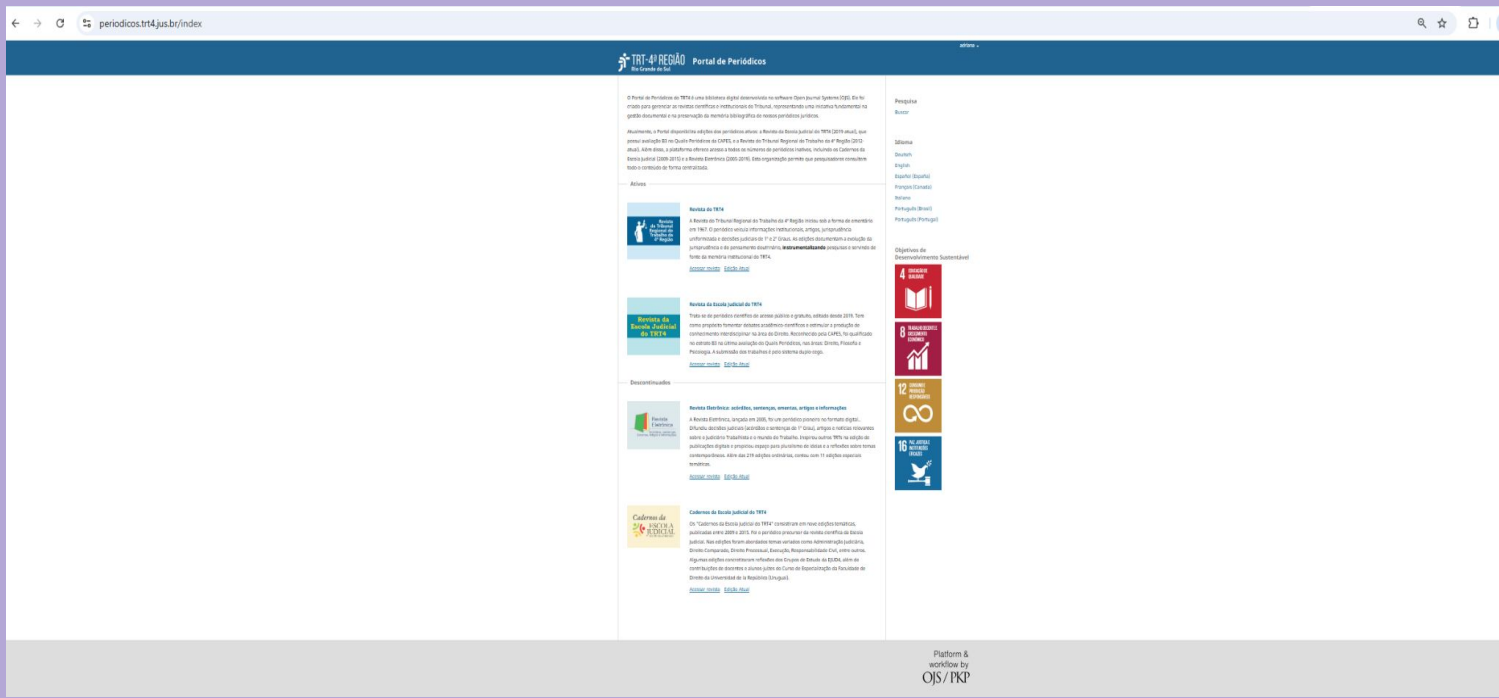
periodicos.trt4.jus.br/index

TRT-4ª REGIÃO Rio Grande do Sul Portal de Periódicos

O Portal de Periódicos do TRT4 é uma biblioteca digital desenvolvida no software Open Journal Systems (OJS). Ele foi criado para gerenciar as revistas científicas e institucionais do Tribunal, representando uma iniciativa fundamental na gestão documental e na preservação da memória bibliográfica de nossos periódicos jurídicos.

Atualmente, o Portal disponibiliza edições dos periódicos ativos: a Revista da Escola Judicial do TRT4 (2019-atual), que possui avaliação B3 no Qualis Periódicos da CAPES, e a Revista do Tribunal Regional do Trabalho da 4ª Região (1972-atual). Além disso, a plataforma oferece acesso a todos os números de periódicos inativos, incluindo os Cadernos da Escola Judicial (2009-2015) e a Revista Eletrônica (2005-2019). Esta organização permite que pesquisadores consultem todo o conteúdo de forma centralizada.

Ativos

Revista do TRT4
A Revista do Tribunal Regional do Trabalho da 4ª Região iniciou sob a forma de ementário em 1967. O periódico veicula informações institucionais, artigos, jurisprudência uniformizada e decisões judiciais de 1º e 2º Graus. As edições documentam a evolução da jurisprudência e do pensamento doutrinário, instrumentalizando pesquisas e servindo de fonte da memória institucional do TRT4.
Acessar revista Edição Atual

Revista da Escola Judicial do TRT4
Trata-se de periódico científico de acesso público e gratuito, editado desde 2019. Tem como propósito fomentar debates acadêmico-científicos e estimular a produção de conhecimento interdisciplinar na área do Direito. Reconhecido pela CAPES, foi qualificado no estrato B3 na última avaliação do Qualis Periódicos, nas áreas: Direito, Filosofia e Psicologia. A submissão dos trabalhos é pelo sistema duplo-cego.
Acessar revista Edição Atual

Descontinuados

Revista Eletrônica: acórdãos, sentenças, ementas, artigos e informações
A Revista Eletrônica, lançada em 2005, foi um periódico pioneiro no formato digital. Difundiu decisões judiciais (acórdãos e sentenças de 1º Grau), artigos e notícias relevantes sobre o Judiciário Trabalhista e o mundo do Trabalho. Inspirou outros TRTs na edição de publicações digitais e propiciou espaço para pluralismo de ideias e a reflexões sobre temas contemporâneos. Além das 219 edições ordinárias, contou com 11 edições especiais temáticas.
Acessar revista Edição Atual

Cadernos da Escola Judicial do TRT4
Os "Cadernos da Escola Judicial do TRT4" consistiram em nove edições temáticas, publicadas entre 2009 e 2015. Foi o periódico precursor da revista científica da Escola Judicial. Nas edições foram abordados temas variados como Administração Judiciária, Direito Comparado, Direito Processual, Execução, Responsabilidade Civil, entre outros. Algumas edições concentraram reflexões dos Grupos de Estudo da EJUD4, além de contribuições de docentes e alunos juízes do Curso de Especialização da Faculdade de Direito da Universidad de la República (Uruguai).
Acessar revista Edição Atual

Pesquisa
Buscar

Idioma
Deutsch
English
Español (España)
Français (Canada)
Italiano
Português (Brasil)
Português (Portugal)

Objetivos de Desenvolvimento Sustentável
4 EDUCAÇÃO DE QUALIDADE
8 TRABALHO DECENTE E CRESCIMENTO ECONÔMICO
12 CONSUMO E PRODUÇÃO RESPONSÁVEIS
16 PAZ, JUSTIÇA E INSTITUIÇÕES EFICAZES

Platform & workflow by OJS / PKP